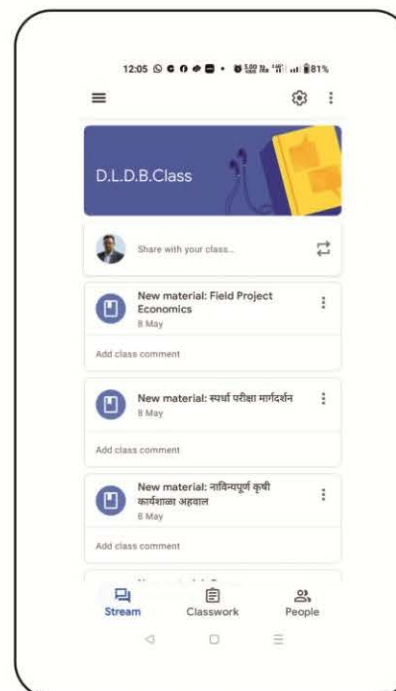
12:05 81%

D.L.D.B.Class

Share with your class...

New material: Field Project Economics
8 May

Add class comment

New material: स्पर्धा परीक्षा मार्गदर्शन
8 May

Add class comment

New material: नाविन्यपूर्ण कृषी कार्यशाळा अहवाल
8 May

Add class comment

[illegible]

Stream
Classwork
People